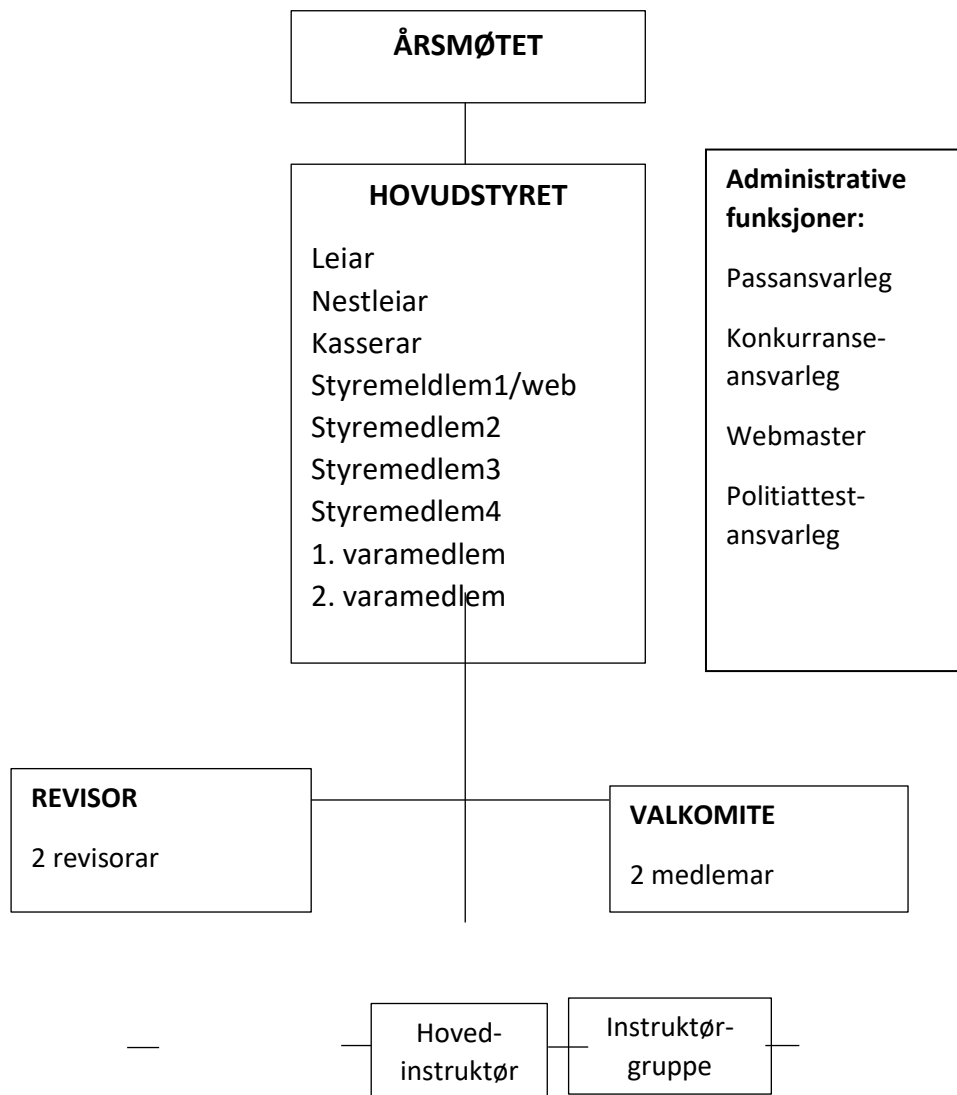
ÅRSMØTET

HOVUDSTYRET

Leiar
Nestleiar
Kasserar
Styremeldlem1/web
Styremedlem2
Styremedlem3
Styremedlem4
1. varamedlem
2. varamedlem

Administrative funksjoner:

Passansvarleg

Konkurranse-ansvarleg

Webmaster

Politiattest-ansvarleg

REVISOR

2 revisorar

VALKOMITE

2 medlemar

Hoved-instruktør

Instruktør-gruppe